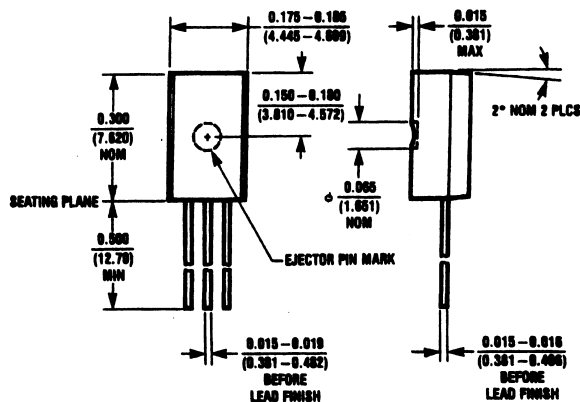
0.175 – 0.185
(4.445 – 4.699)

0.015
(0.381)
MAX

2° NOM 2 PLCS

0.300
(7.620)
NOM

0.150 – 0.180
(3.810 – 4.572)

SEATING PLANE

ϕ 0.065
(1.651)
NOM

0.500
(12.70)
MIN

EJECTOR PIN MARK

0.015 – 0.019
(0.381 – 0.482)
BEFORE
LEAD FINISH

0.015 – 0.016
(0.381 – 0.406)
BEFORE
LEAD FINISH